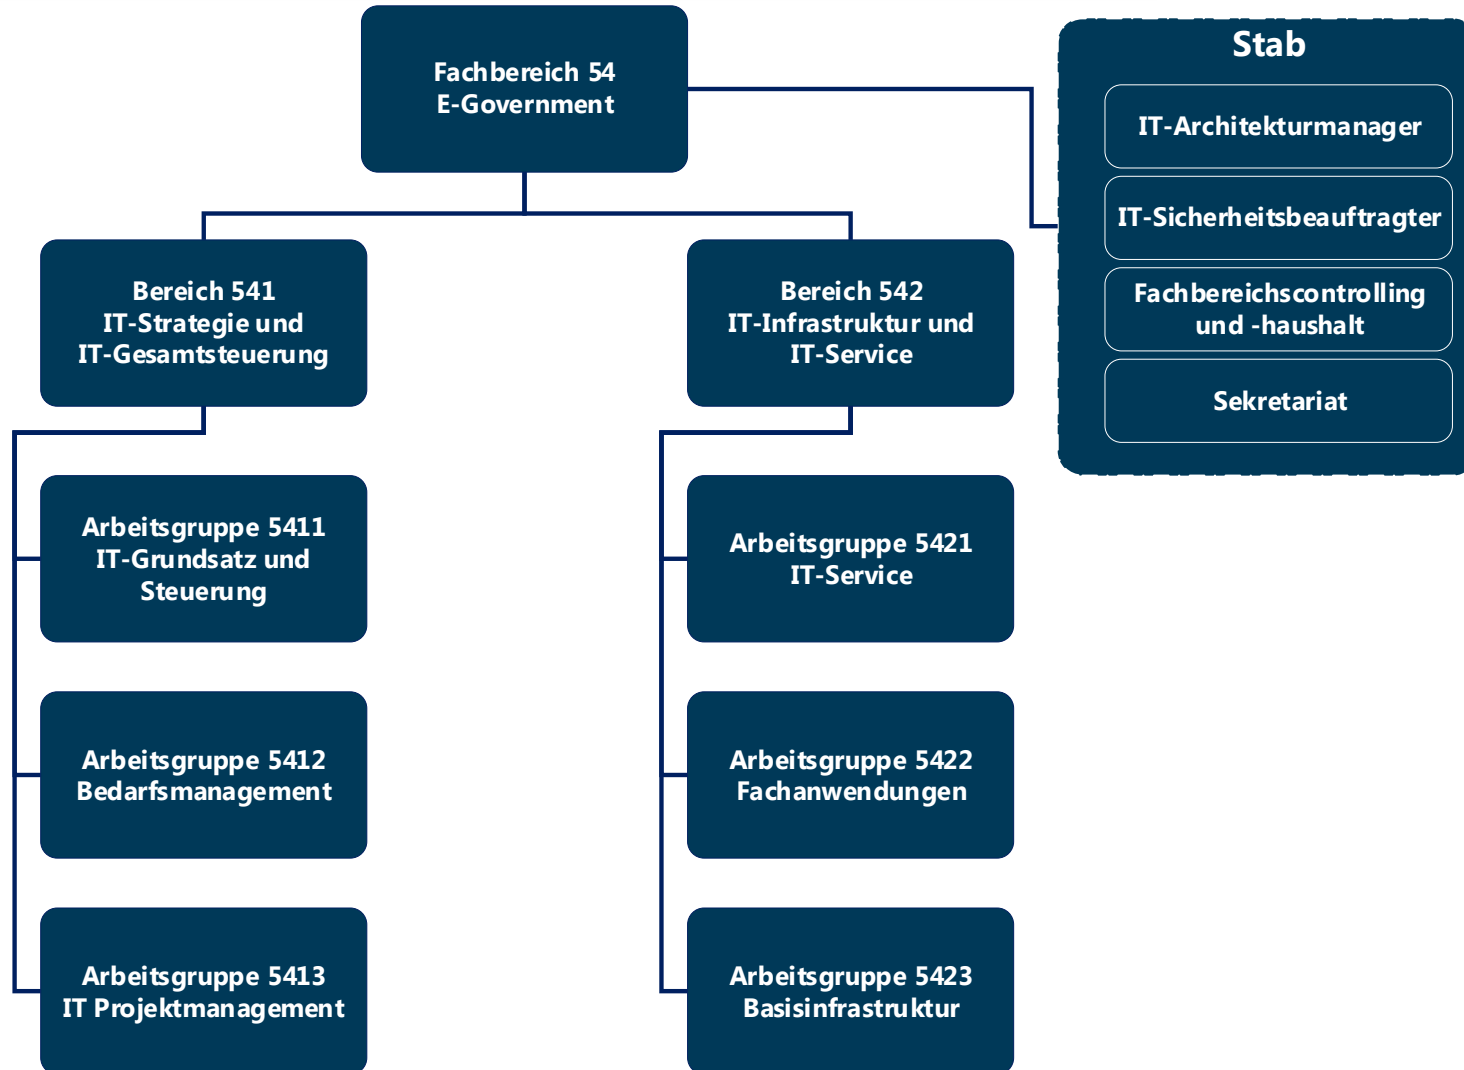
Fachbereich 54
E-Government

Stab

IT-Architekturmanager

IT-Sicherheitsbeauftragter

Fachbereichscontrolling und -haushalt

Sekretariat

Bereich 541
IT-Strategie und IT-Gesamtsteuerung

Arbeitsgruppe 5411
IT-Grundsatz und Steuerung

Arbeitsgruppe 5412
Bedarfsmanagement

Arbeitsgruppe 5413
IT Projektmanagement

Bereich 542
IT-Infrastruktur und IT-Service

Arbeitsgruppe 5421
IT-Service

Arbeitsgruppe 5422
Fachanwendungen

Arbeitsgruppe 5423
Basisinfrastruktur